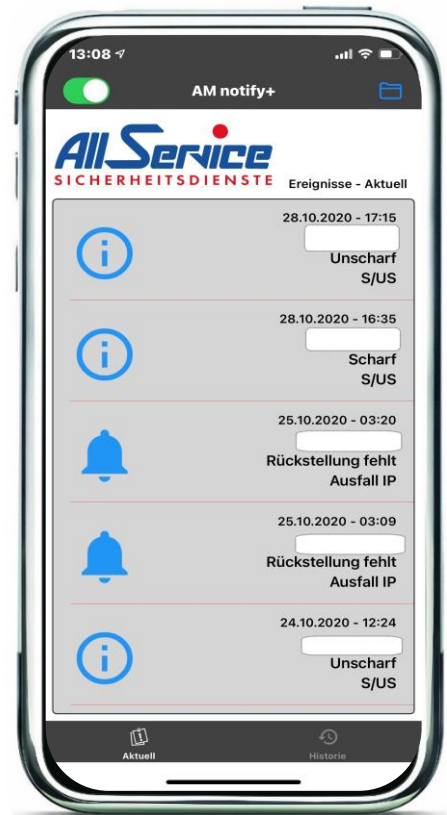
13:08

AM notify+

AllService
SICHERHEITSDIENSTE

Ereignisse - Aktuell

28.10.2020 - 17:15
Unscharf
S/US

28.10.2020 - 16:35
Scharf
S/US

25.10.2020 - 03:20
Rückstellung fehlt
Ausfall IP

25.10.2020 - 03:09
Rückstellung fehlt
Ausfall IP

24.10.2020 - 12:24
Unscharf
S/US

Aktuell
Historie